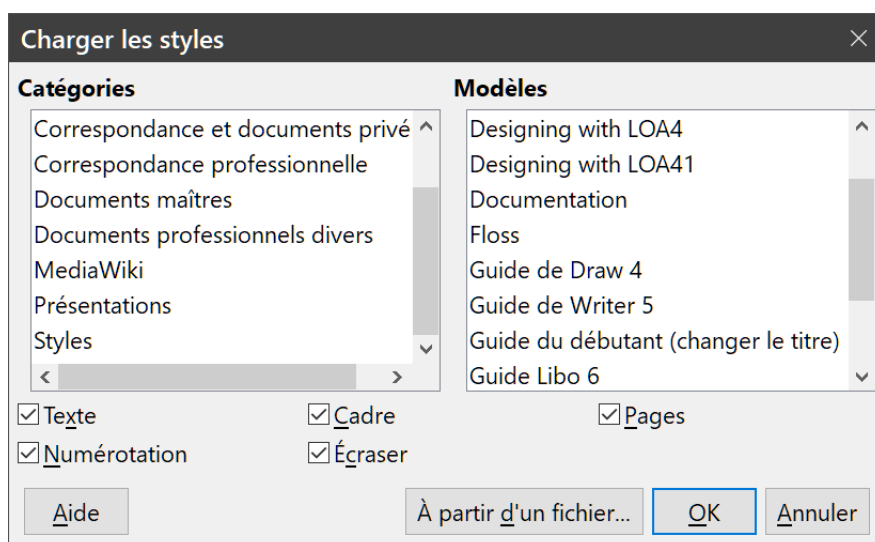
Charger les styles

Catégories

Correspondance et documents privé
Correspondance professionnelle
Documents maîtres
Documents professionnels divers
MediaWiki
Présentations
Styles

Modèles

Designing with LOA4
Designing with LOA41
Documentation
Floss
Guide de Draw 4
Guide de Writer 5
Guide du débutant (changer le titre)
Guide Libo 6

☑ Texte
☑ Cadre
☑ Pages
☑ Numérotation
☑ Écraser

Aide
À partir d'un fichier...
OK
Annuler